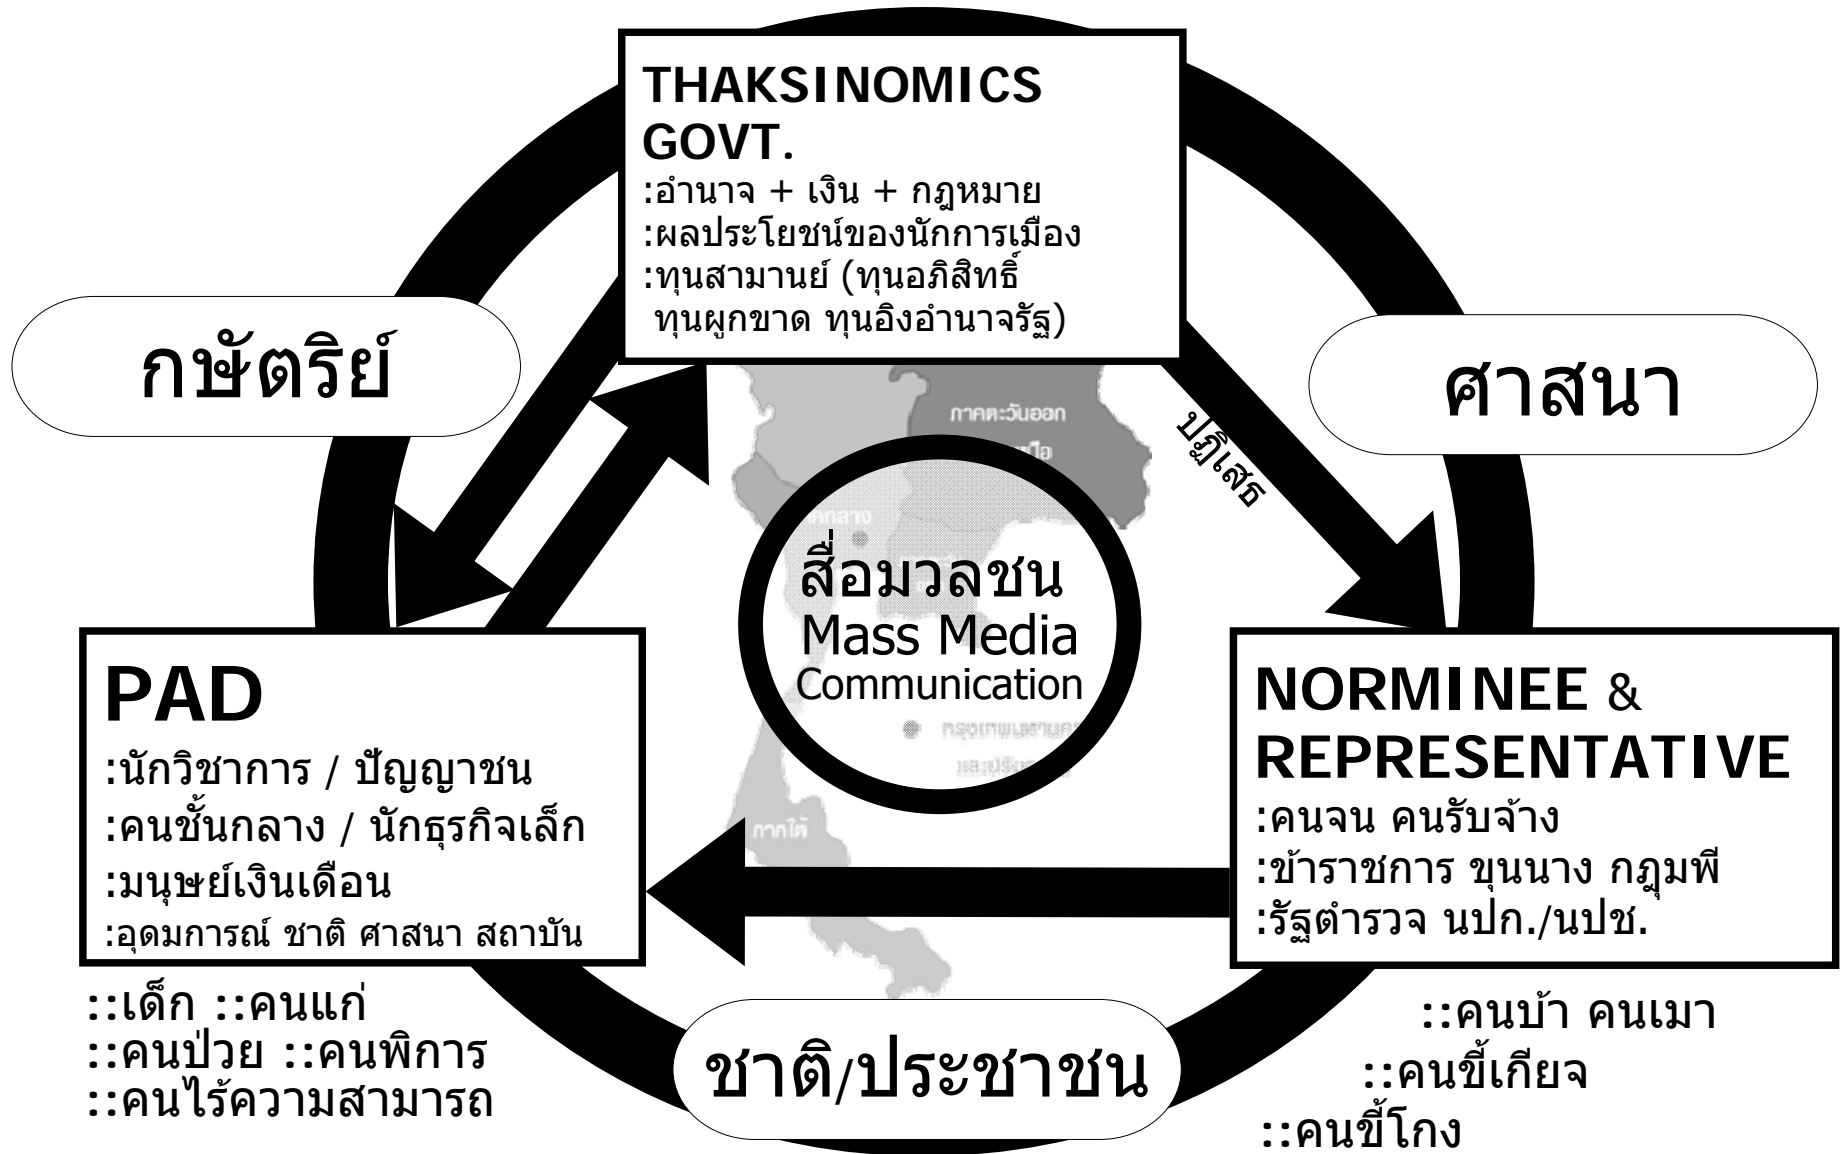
THAKSINOMICS GOVT.
:อำนาจ + เงิน + กฎหมาย
:ผลประโยชน์ของนักการเมือง
:ทุนสามานย์ (ทุนอภิสิทธิ์ ทุนผูกขาด ทุนอิงอำนาจรัฐ)

กษัตริย์

ศาสนา

ปฏิเสธ

ภาคตะวันออก

สื่อมวลชน
Mass Media
Communication

PAD
:นักวิชาการ / ปัญญาชน
:คนชั้นกลาง / นักธุรกิจเล็ก
:มนุษย์เงินเดือน
:อุดมการณ์ ชาติ ศาสนา สถาบัน

::เด็ก ::คนแก่
::คนป่วย ::คนพิการ
::คนไร้ความสามารถ

NORMINEE & REPRESENTATIVE
:คนจน คนรับจ้าง
:ข้าราชการ ขุนนาง กฎุมพี
:รัฐตำรวจ นปก./นปช.

::คนบ้า คนเมา
::คนขี้เกียจ
::คนขี้โกง

ชาติ/ประชาชน